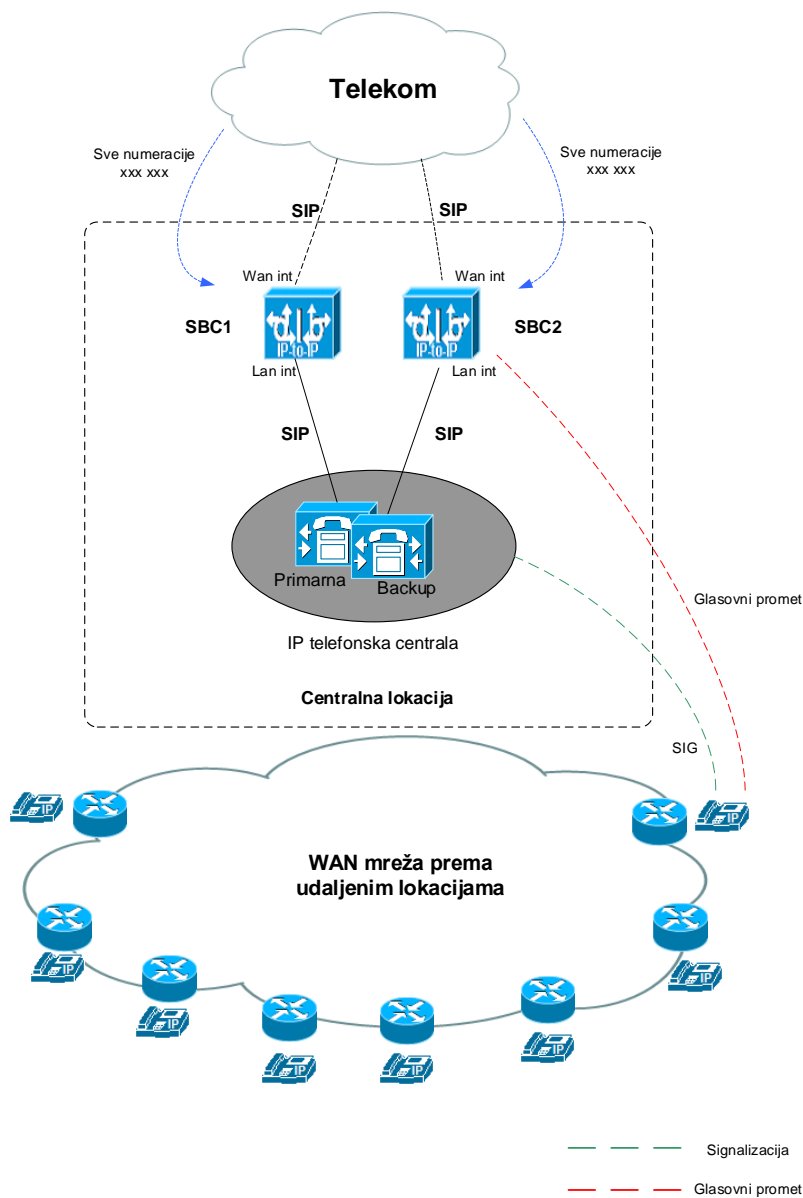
Telekom

Sve numeracije
xxx xxx

Sve numeracije
xxx xxx

SIP

SIP

Wan int

Wan int

SBC1

IP-IO-IP

IP-IO-IP

SBC2

Lan int

Lan int

SIP

SIP

Primarna

Backup

IP telefonska centrala

Glasovni promet

Centralna lokacija

SIG

IP

WAN mreža prema
udaljenim lokacijama

IP

IP

IP

IP

IP

IP

IP

Signalizacija

Glasovni promet